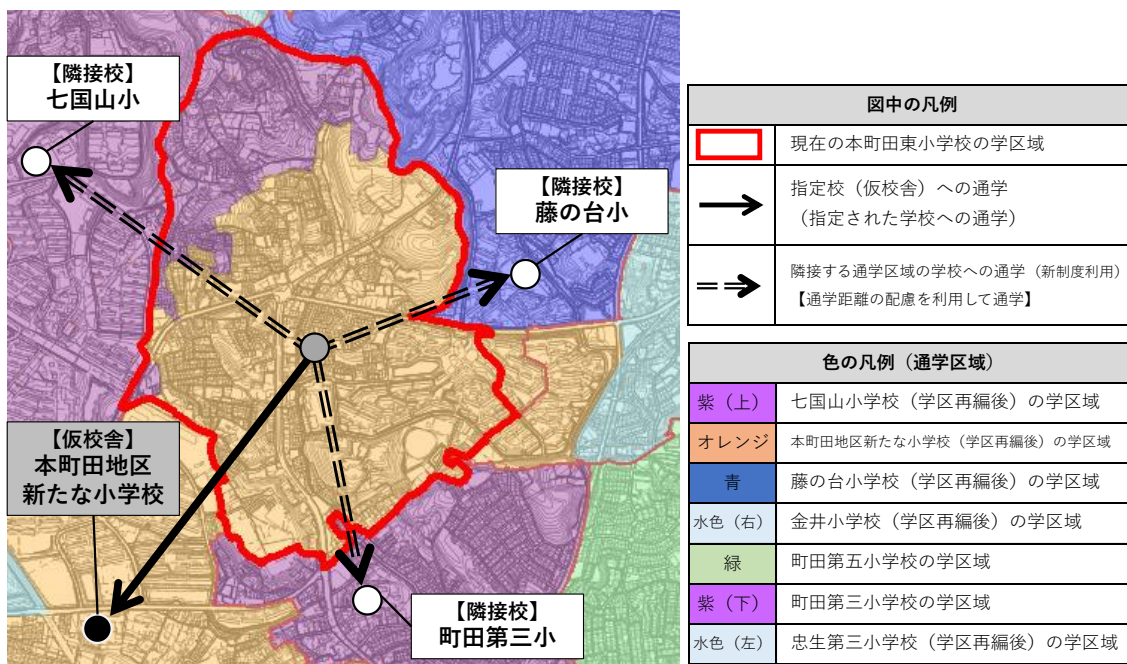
【隣接校】
七国山小

【隣接校】
藤の台小

【仮校舎】
本町田地区
新たな小学校

【隣接校】
町田第三小

| 図中の凡例 | |
|---|---|
| | 現在の本町田東小学校の学区域 |
| | 指定校（仮校舎）への通学（指定された学校への通学） |
| | 隣接する通学区域の学校への通学（新制度利用）【通学距離の配慮を利用して通学】 |

| 色の凡例（通学区域） | |
|---|---|
| 紫（上） | 七国山小学校（学区再編後）の学区域 |
| オレンジ | 本町田地区新たな小学校（学区再編後）の学区域 |
| 青 | 藤の台小学校（学区再編後）の学区域 |
| 水色（右） | 金井小学校（学区再編後）の学区域 |
| 緑 | 町田第五小学校の学区域 |
| 紫（下） | 町田第三小学校の学区域 |
| 水色（左） | 忠生第三小学校（学区再編後）の学区域 |